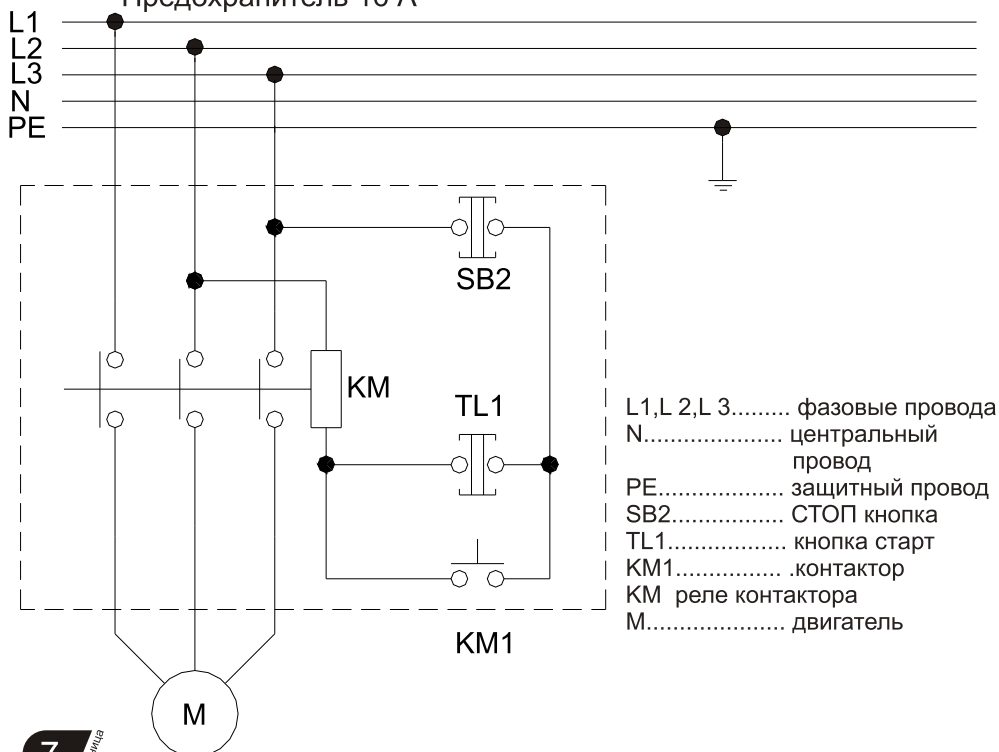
Предохранитель 16 A
L1
L2
L3
N
PE

SB2
KM
TL1
KM1
M

L1,L 2,L 3......... фазовые провода
N.................... центральный провод
PE.................. защитный провод
SB2................ СТОП кнопка
TL1................. кнопка старт
KM1............... .контактор
KM реле контактора
M..................... двигатель

7 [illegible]ица